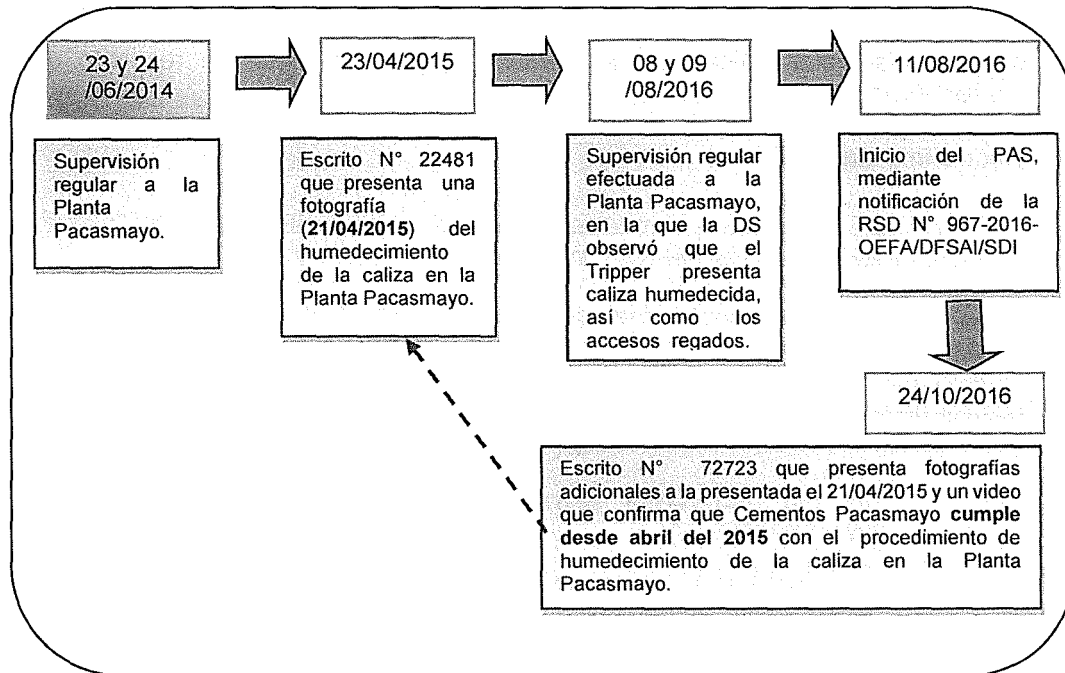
23 y 24 /06/2014

23/04/2015

08 y 09 /08/2016

11/08/2016

Supervisión regular a la Planta Pacasmayo.

Escrito N° 22481 que presenta una fotografía (**21/04/2015**) del humedecimiento de la caliza en la Planta Pacasmayo.

Supervisión regular efectuada a la Planta Pacasmayo, en la que la DS observó que el Tripper presenta caliza humedecida, así como los accesos regados.

Inicio del PAS, mediante notificación de la RSD N° 967-2016-OEFA/DFSAI/SDI

24/10/2016

Escrito N° 72723 que presenta fotografías adicionales a la presentada el 21/04/2015 y un video que confirma que Cementos Pacasmayo **cumple desde abril del 2015** con el procedimiento de humedecimiento de la caliza en la Planta Pacasmayo.